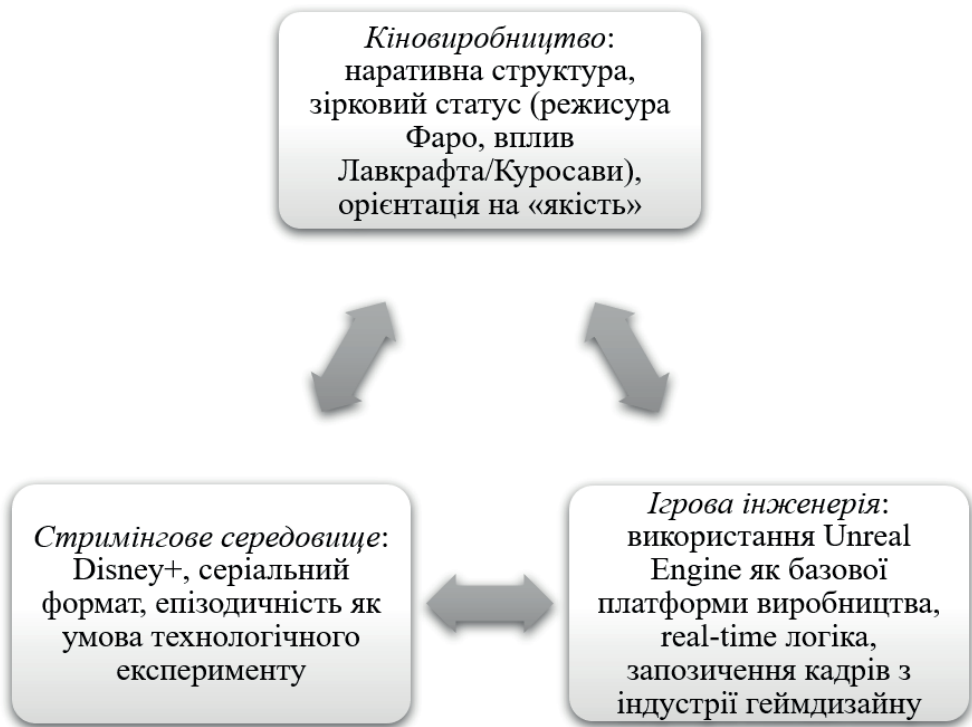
*Кіновиробництво*: наративна структура, зірковий статус (режисура Фаро, вплив Лавкрафта/Куросави), орієнтація на «якість»

*Стримінгове середовище*: Disney+, серіальний формат, епізодичність як умова технологічного експерименту

*Ігрова інженерія*: використання Unreal Engine як базової платформи виробництва, real-time логіка, запозичення кадрів з індустрії геймдизайну